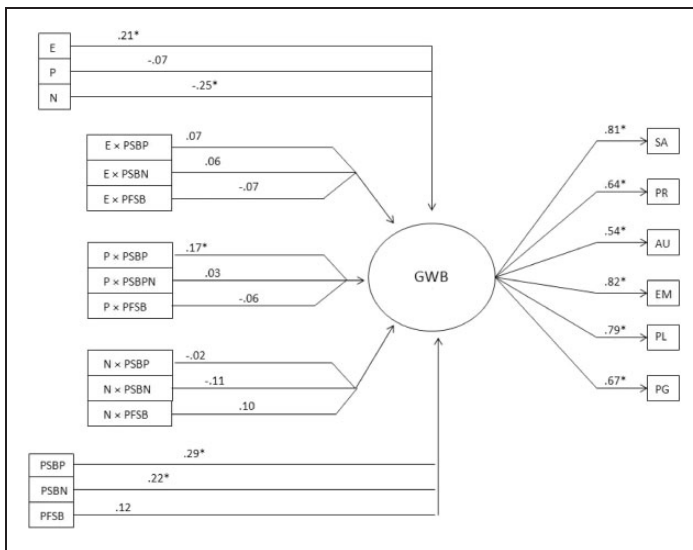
E
P
N
.21*
-.07
-.25*

E × PSBP
E × PSBN
E × PFSB
.07
.06
-.07

P × PSBP
P × PSBPN
P × PFSB
.17*
.03
-.06

N × PSBP
N × PSBN
N × PFSB
-.02
-.11
.10

PSBP
PSBN
PFSB
.29*
.22*
.12

GWB

.81* SA
.64* PR
.54* AU
.82* EM
.79* PL
.67* PG